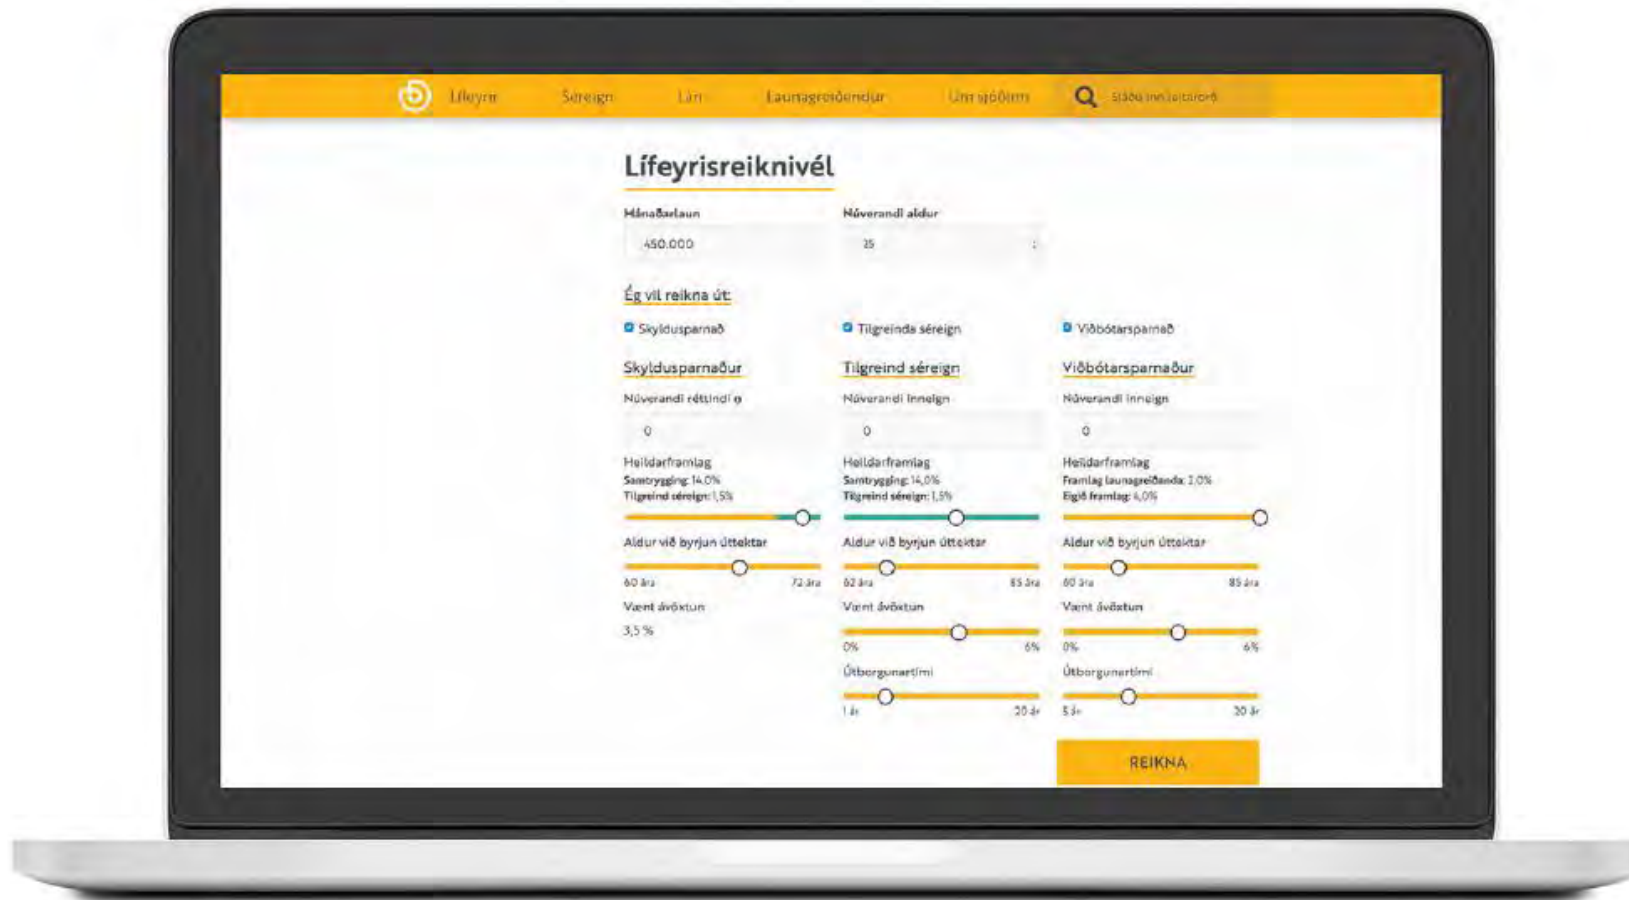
Lífeyrir Séreign Lán Launagreiðendur Um sjóðinn Sláðu inn leitarorð

Lífeyrisreiknivél

Mánaðarlaun
450.000

Núverandi aldur
35

Ég vil reikna út:

Skyldusparnað
Tilgreinda séreign
Viðbótarsparnað

Skyldusparnaður
Núverandi réttindi
0
Heildarframlag
Samtrygging: 14,0%
Tilgreind séreign: 1,5%
Aldur við byrjun úttektar
60 ára 72 ára
Vænt ávöxtun
3,5 %

Tilgreind séreign
Núverandi inneign
0
Heildarframlag
Samtrygging: 14,0%
Tilgreind séreign: 1,5%
Aldur við byrjun úttektar
62 ára 85 ára
Vænt ávöxtun
0% 6%
Útborgunartími
1 ár 20 ár

Viðbótarsparnaður
Núverandi inneign
0
Heildarframlag
Framlag launagreiðanda: 2,0%
Eigið framlag: 4,0%
Aldur við byrjun úttektar
60 ára 85 ára
Vænt ávöxtun
0% 6%
Útborgunartími
5 ár 30 ár

REIKNA